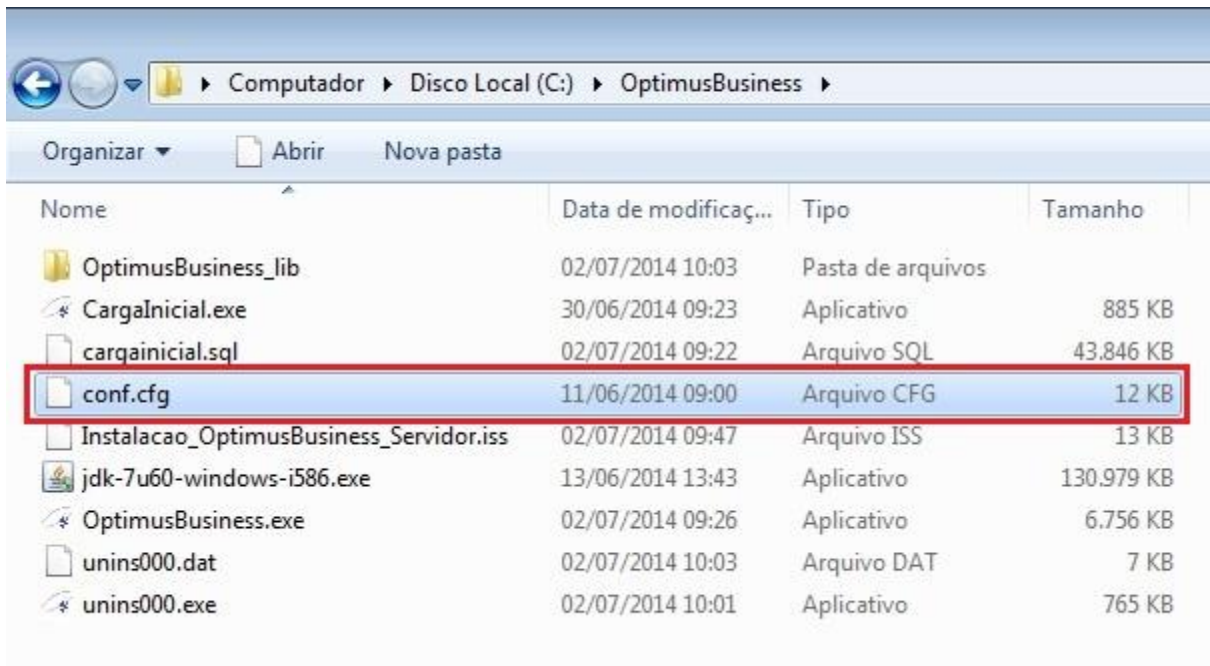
▸ Computador ▸ Disco Local (C:) ▸ OptimusBusiness ▸

Organizar ▾ Abrir Nova pasta

| Nome | Data de modificaç... | Tipo | Tamanho |
|---|---|---|---|
| OptimusBusiness_lib | 02/07/2014 10:03 | Pasta de arquivos | |
| CargaInicial.exe | 30/06/2014 09:23 | Aplicativo | 885 KB |
| cargainicial.sql | 02/07/2014 09:22 | Arquivo SQL | 43.846 KB |
| conf.cfg | 11/06/2014 09:00 | Arquivo CFG | 12 KB |
| Instalacao_OptimusBusiness_Servidor.iss | 02/07/2014 09:47 | Arquivo ISS | 13 KB |
| jdk-7u60-windows-i586.exe | 13/06/2014 13:43 | Aplicativo | 130.979 KB |
| OptimusBusiness.exe | 02/07/2014 09:26 | Aplicativo | 6.756 KB |
| unins000.dat | 02/07/2014 10:03 | Arquivo DAT | 7 KB |
| unins000.exe | 02/07/2014 10:01 | Aplicativo | 765 KB |